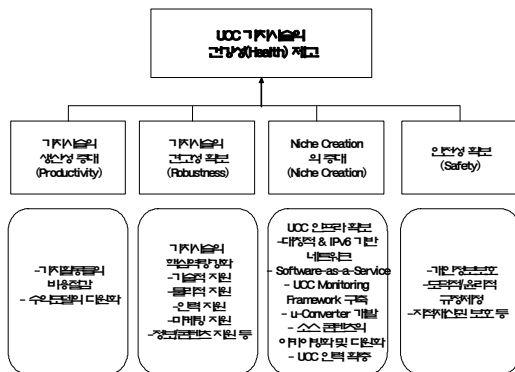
UCC 가치사슬의 건강성(Health) 제고

가치사슬의 생산성 증대 (Productivity)

가치사슬의 견고성 확보 (Robustness)

Niche Creation 의 증대 (Niche Creation)

안전성 확보 (Safety)

-가치활동들의 비용절감
- 수익모델의 다원화

가치사슬의 핵심역량강화
-기술적 지원
-물리적 지원
-인력 지원
-마케팅 지원
-정보/콘텐츠 지원 등

UCC 인프라 확보
-대칭적 & IPv6 기반 네트워크
- Software-as-a-Service
- UCC Monitoring Framework 구축
- u-Converter 개발
- 소스 콘텐츠의 이용강화 및 다원화
- UCC 인력 확충

-개인정보보호
-도덕적/윤리적 규정제정
-지적재산권 보호 등